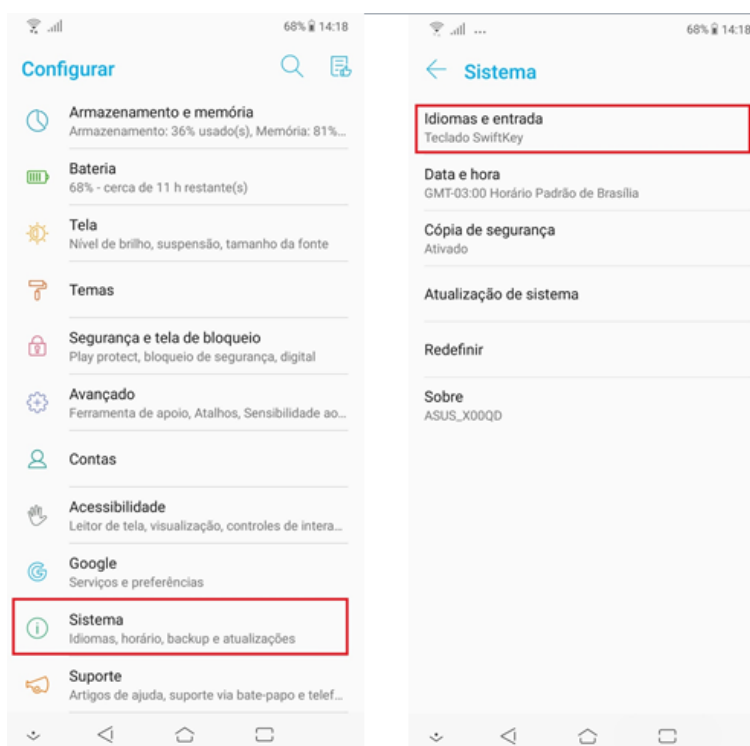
68% 14:18

Configurar

Armazenamento e memória
Armazenamento: 36% usado(s), Memória: 81%...

Bateria
68% - cerca de 11 h restante(s)

Tela
Nível de brilho, suspensão, tamanho da fonte

Temas

Segurança e tela de bloqueio
Play protect, bloqueio de segurança, digital

Avançado
Ferramenta de apoio, Atalhos, Sensibilidade ao...

Contas

Acessibilidade
Leitor de tela, visualização, controles de intera...

Google
Serviços e preferências

Sistema
Idiomas, horário, backup e atualizações

Suporte
Artigos de ajuda, suporte via bate-papo e telef...

68% 14:18

Sistema

Idiomas e entrada
Teclado SwiftKey

Data e hora
GMT-03:00 Horário Padrão de Brasília

Cópia de segurança
Ativado

Atualização de sistema

Redefinir

Sobre
ASUS_X00QD